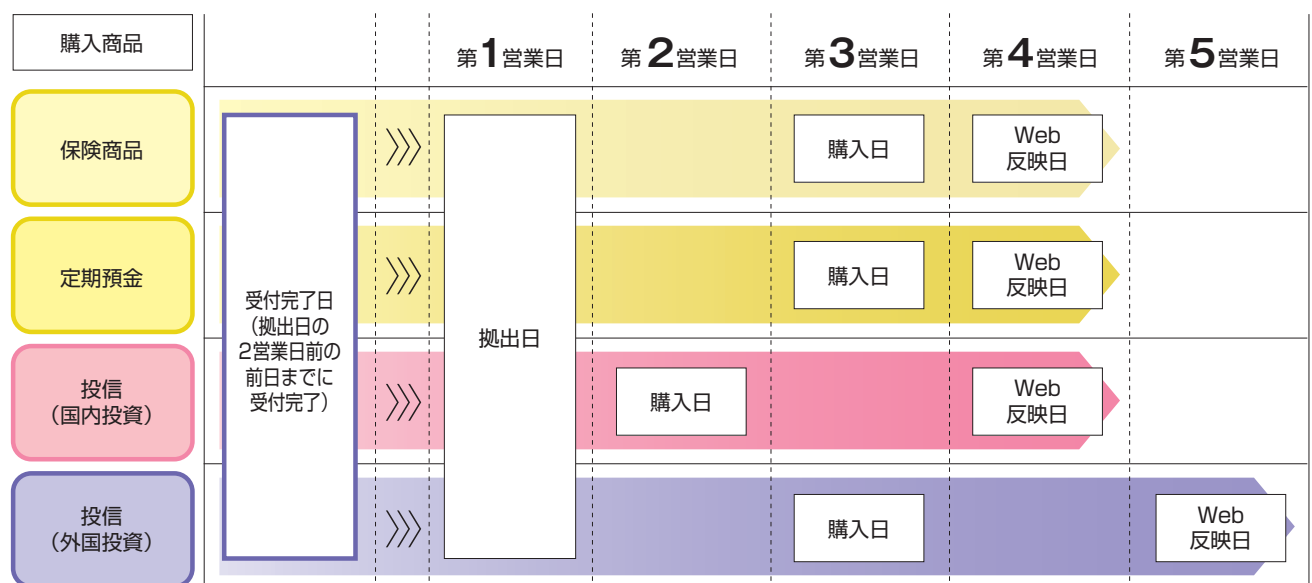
| 購入商品 | | | 第1営業日 | 第2営業日 | 第3営業日 | 第4営業日 | 第5営業日 |
|---|---|---|---|---|---|---|---|
| 保険商品 | 受付完了日（拠出日の2営業日前の前日までに受付完了） | 》》》 | 拠出日 | | 購入日 | Web反映日 | |
| 定期預金 | | 》》》 | | | 購入日 | Web反映日 | |
| 投信（国内投資） | | 》》》 | | 購入日 | | Web反映日 | |
| 投信（外国投資） | | 》》》 | | | 購入日 | | Web反映日 |